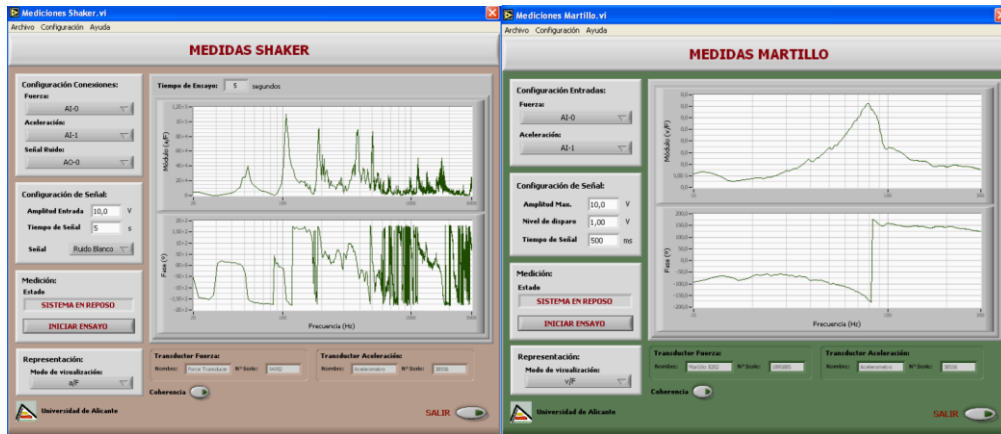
Mediciones Shaker.vi
Archivo Configuración Ayuda

MEDIDAS SHAKER

Configuración Conexiones:
Fuerza:
AI-0
Aceleración:
AI-1
Señal Ruido:
AO-0

Configuración de Señal:
Amplitud Entrada 10,0 V
Tiempo de Señal 5 s
Señal Ruido Blanco

Medición:
Estado
SISTEMA EN REPOSO
INICIAR ENSAYO

Representación:
Modo de visualización:
a/F

Tiempo de Ensayo: 5 segundos

Módulo (a/F)
Fase (º)
Frecuencia (Hz)

Transductor Fuerza:
Nombre: Force Transducer Nº Serie: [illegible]
Transductor Aceleración:
Nombre: Acelerómetro Nº Serie: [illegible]

Coherencia

Universidad de Alicante
SALIR

Mediciones Martillo.vi
Archivo Configuración Ayuda

MEDIDAS MARTILLO

Configuración Entradas:
Fuerza:
AI-0
Aceleración:
AI-1

Configuración de Señal:
Amplitud Max. 10,0 V
Nivel de disparo 1,00 V
Tiempo de Señal 500 ms

Medición:
Estado
SISTEMA EN REPOSO
INICIAR ENSAYO

Representación:
Modo de visualización:
v/F

Módulo (v/F)
Fase (º)
Frecuencia (Hz)

Transductor Fuerza:
Nombre: Martillo 8202 Nº Serie: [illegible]
Transductor Aceleración:
Nombre: Acelerómetro Nº Serie: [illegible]

Coherencia

Universidad de Alicante
SALIR